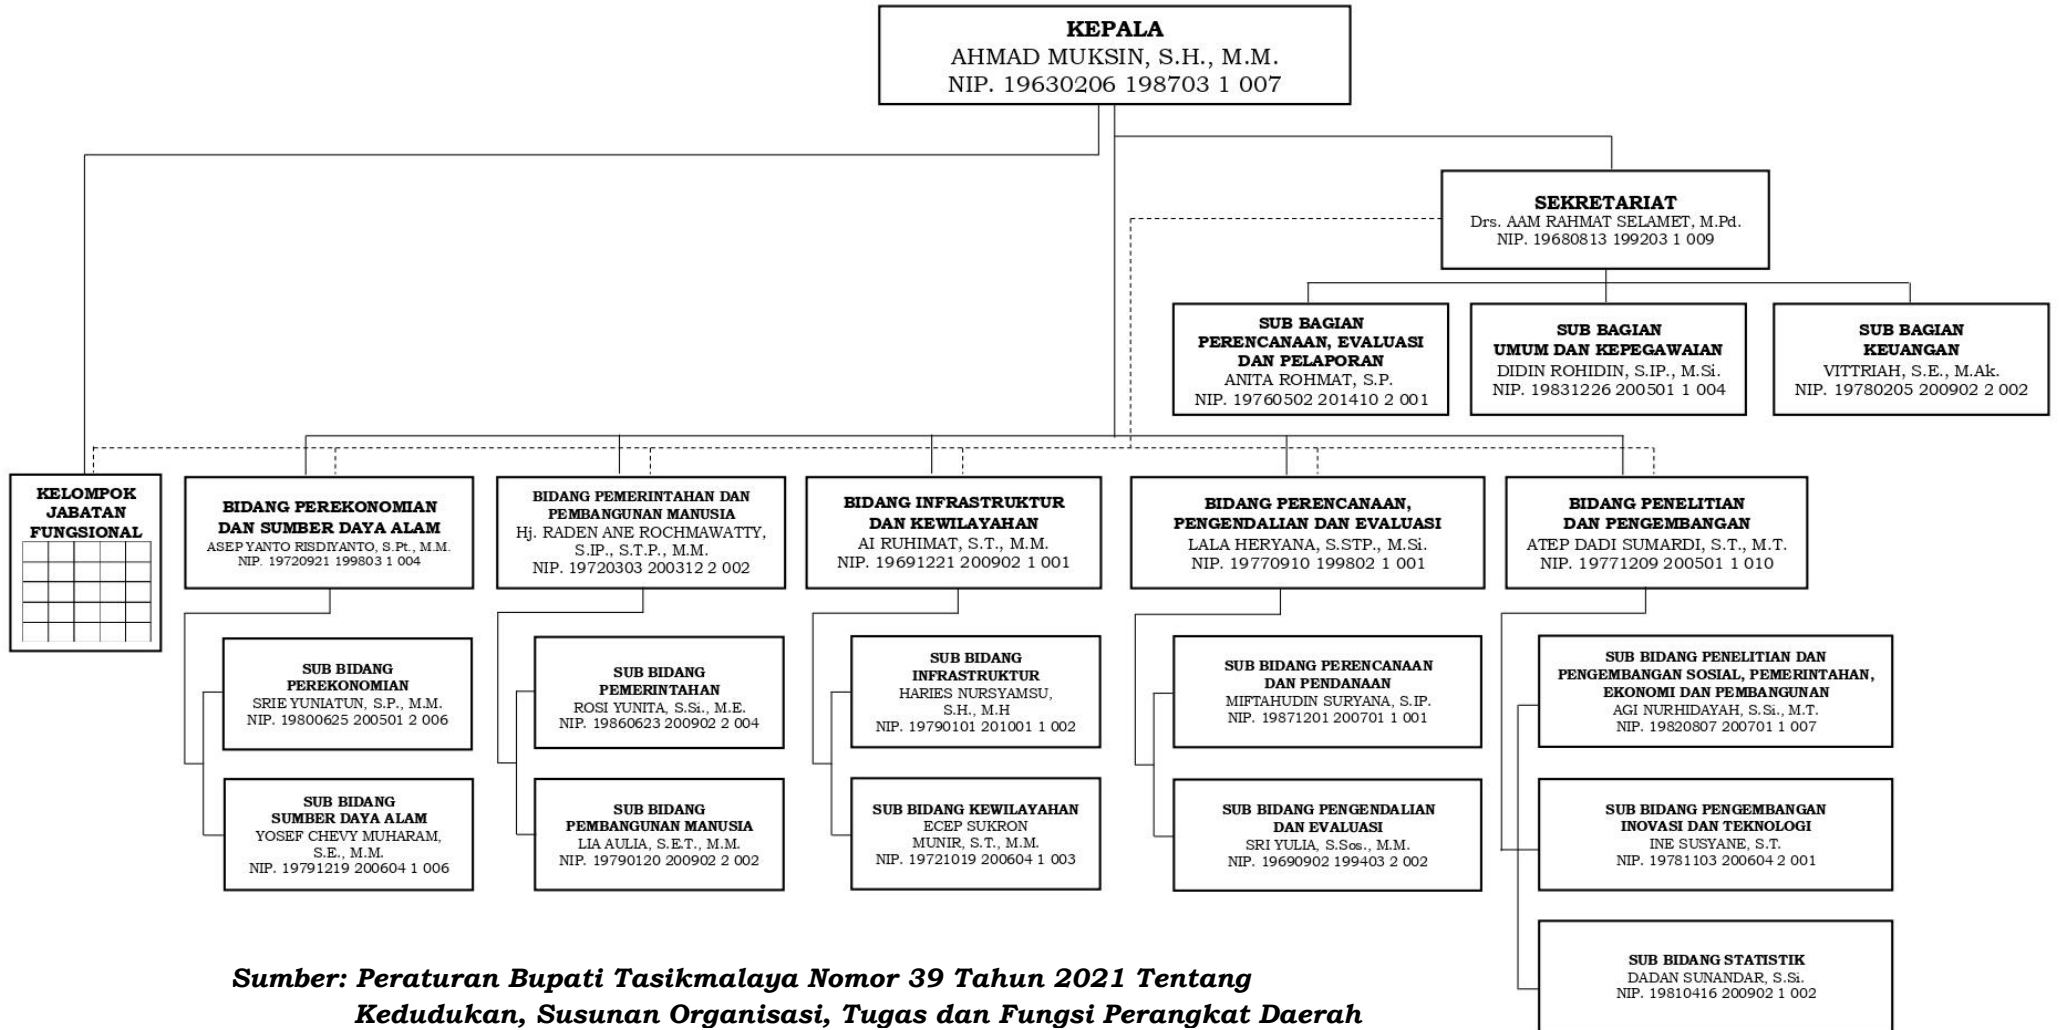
KEPALA
AHMAD MUKSIN, S.H., M.M.
NIP. 19630206 198703 1 007

SEKRETARIAT
Drs. AAM RAHMAT SELAMET, M.Pd.
NIP. 19680813 199203 1 009

SUB BAGIAN PERENCANAAN, EVALUASI DAN PELAPORAN
ANITA ROHMAT, S.P.
NIP. 19760502 201410 2 001

SUB BAGIAN UMUM DAN KEPEGAWAIAN
DIDIN ROHIDIN, S.IP., M.Si.
NIP. 19831226 200501 1 004

SUB BAGIAN KEUANGAN
VITTRIAH, S.E., M.Ak.
NIP. 19780205 200902 2 002

KELOMPOK JABATAN FUNGSIONAL

BIDANG PEREKONOMIAN DAN SUMBER DAYA ALAM
ASEP YANTO RISDIYANTO, S.Pt., M.M.
NIP. 19720921 199803 1 004

SUB BIDANG PEREKONOMIAN
SRIE YUNIATUN, S.P., M.M.
NIP. 19800625 200501 2 006

SUB BIDANG SUMBER DAYA ALAM
YOSEF CHEVY MUHARAM, S.E., M.M.
NIP. 19791219 200604 1 006

BIDANG PEMERINTAHAN DAN PEMBANGUNAN MANUSIA
Hj. RADEN ANE ROCHMAWATTY, S.IP., S.T.P., M.M.
NIP. 19720303 200312 2 002

SUB BIDANG PEMERINTAHAN
ROSI YUNITA, S.Si., M.E.
NIP. 19860623 200902 2 004

SUB BIDANG PEMBANGUNAN MANUSIA
LIA AULIA, S.E.T., M.M.
NIP. 19790120 200902 2 002

BIDANG INFRASTRUKTUR DAN KEWILAYAHAN
AI RUHIMAT, S.T., M.M.
NIP. 19691221 200902 1 001

SUB BIDANG INFRASTRUKTUR
HARIES NURSYAMSU, S.H., M.H
NIP. 19790101 201001 1 002

SUB BIDANG KEWILAYAHAN
ECEP SUKRON MUNIR, S.T., M.M.
NIP. 19721019 200604 1 003

BIDANG PERENCANAAN, PENGENDALIAN DAN EVALUASI
LALA HERYANA, S.STP., M.Si.
NIP. 19770910 199802 1 001

SUB BIDANG PERENCANAAN DAN PENDANAAN
MIFTAHUDIN SURYANA, S.IP.
NIP. 19871201 200701 1 001

SUB BIDANG PENGENDALIAN DAN EVALUASI
SRI YULIA, S.Sos., M.M.
NIP. 19690902 199403 2 002

BIDANG PENELITIAN DAN PENGEMBANGAN
ATEP DADI SUMARDI, S.T., M.T.
NIP. 19771209 200501 1 010

SUB BIDANG PENELITIAN DAN PENGEMBANGAN SOSIAL, PEMERINTAHAN, EKONOMI DAN PEMBANGUNAN
AGI NURHIDAYAH, S.Si., M.T.
NIP. 19820807 200701 1 007

SUB BIDANG PENGEMBANGAN INOVASI DAN TEKNOLOGI
INE SUSYANE, S.T.
NIP. 19781103 200604 2 001

SUB BIDANG STATISTIK
DADAN SUNANDAR, S.Si.
NIP. 19810416 200902 1 002

Sumber: Peraturan Bupati Tasikmalaya Nomor 39 Tahun 2021 Tentang Kedudukan, Susunan Organisasi, Tugas dan Fungsi Perangkat Daerah